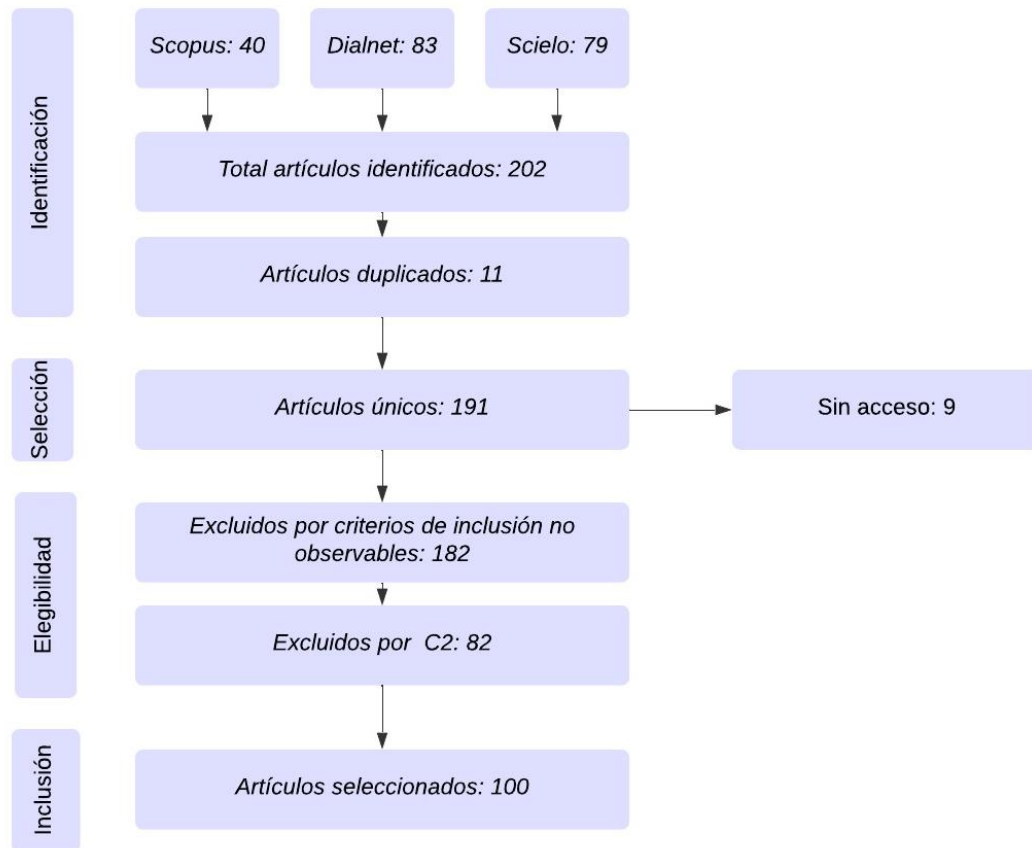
Identificación

Scopus: 40

Dialnet: 83

Scielo: 79

Total artículos identificados: 202

Artículos duplicados: 11

Selección

Artículos únicos: 191

Sin acceso: 9

Elegibilidad

Excluidos por criterios de inclusión no observables: 182

Excluidos por C2: 82

Inclusión

Artículos seleccionados: 100